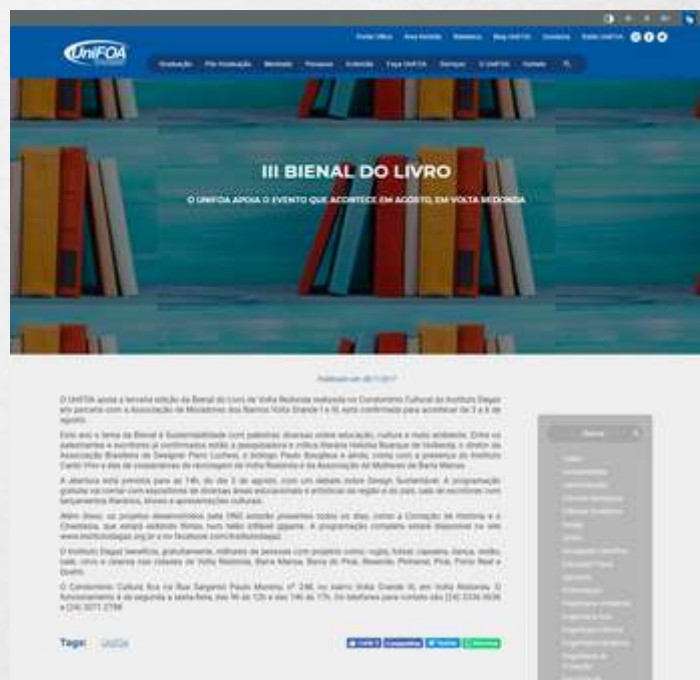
UniFOA

Portal Office Área Restrita Biblioteca Blog UniFOA Contatos Rádio UniFOA

Graduação Pós-Graduação Mestrado Pesquisa Extensão Faça UniFOA Serviços O UniFOA Contato

III BIENAL DO LIVRO

O UNIFOA APOIA O EVENTO QUE ACONTECE EM AGOSTO, EM VOLTA REDONDA

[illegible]

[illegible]

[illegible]

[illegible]

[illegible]

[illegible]

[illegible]

Tags: UniFOA

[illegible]